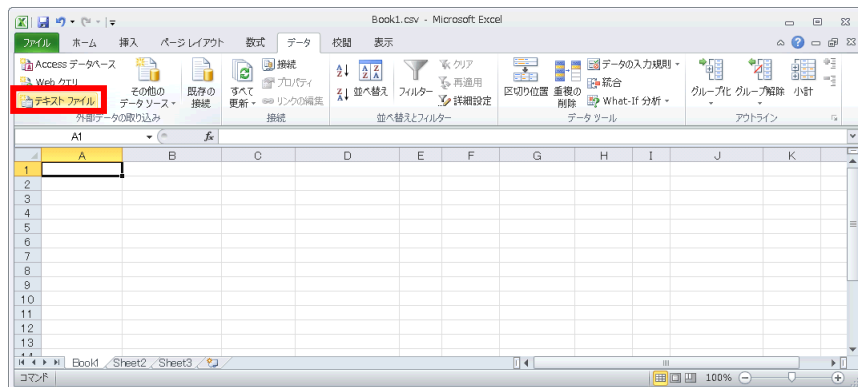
Book1.csv - Microsoft Excel

ファイル ホーム 挿入 ページ レイアウト 数式 データ 校閲 表示

Access データベース
Web クエリ
テキスト ファイル
その他の データ ソース
既存の 接続
外部データの取り込み

すべて 更新
接続
プロパティ
リンクの編集
接続

並べ替え
フィルター
クリア
再適用
詳細設定
並べ替えとフィルター

区切り位置
重複の 削除
データの入力規則
統合
What-If 分析
データ ツール

グループ化
グループ解除
小計
アウトライン

A1
fx

| | A | B | C | D | E | F | G | H | I | J | K |
|---|---|---|---|---|---|---|---|---|---|---|---|
| 1 | | | | | | | | | | | |
| 2 | | | | | | | | | | | |
| 3 | | | | | | | | | | | |
| 4 | | | | | | | | | | | |
| 5 | | | | | | | | | | | |
| 6 | | | | | | | | | | | |
| 7 | | | | | | | | | | | |
| 8 | | | | | | | | | | | |
| 9 | | | | | | | | | | | |
| 10 | | | | | | | | | | | |
| 11 | | | | | | | | | | | |
| 12 | | | | | | | | | | | |
| 13 | | | | | | | | | | | |

Book1 Sheet2 Sheet3

コマンド
100%